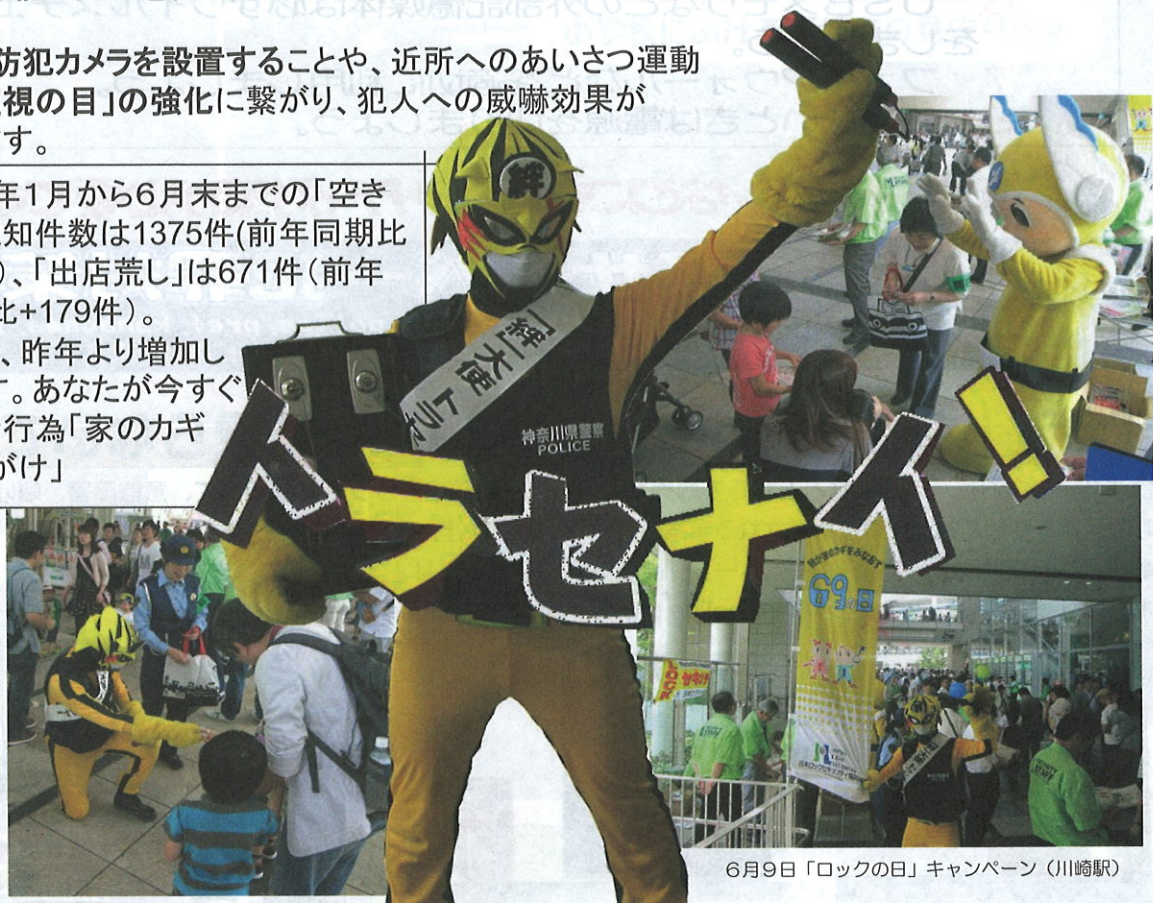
防犯カメラを設置することや、近所へのあいさつ運動
視の目」の強化に繋がり、犯人への威嚇効果が
す。

年1月から6月末までの「空き
知件数は1375件(前年同期比
)、「出店荒し」は671件(前年
比+179件)。
、昨年より増加し
す。あなたが今すぐ
行為「家のカギ
がけ」

絆

絆大使トラセ

神奈川県警察
POLICE

トラセナイ!

6の日

6月9日「ロックの日」キャンペーン(川崎駅)